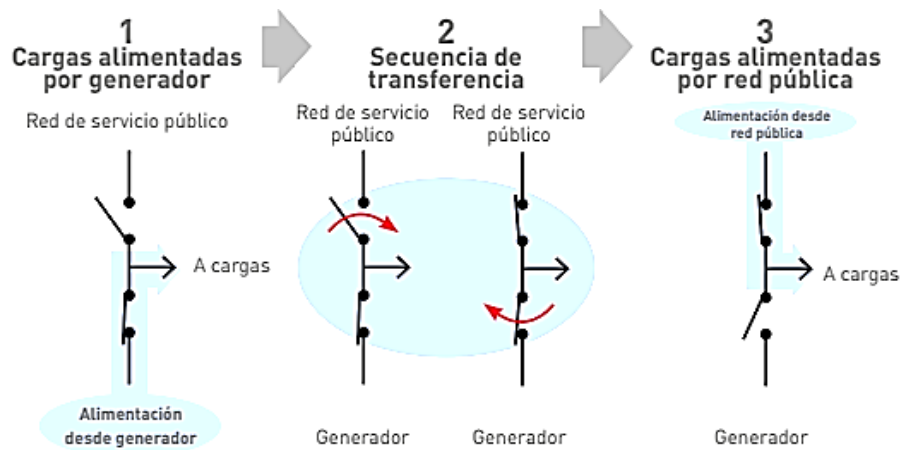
1
Cargas alimentadas por generador

Red de servicio público

A cargas

Alimentación desde generador

2
Secuencia de transferencia

Red de servicio público

Red de servicio público

Generador

Generador

3
Cargas alimentadas por red pública

Alimentación desde red pública

A cargas

Generador